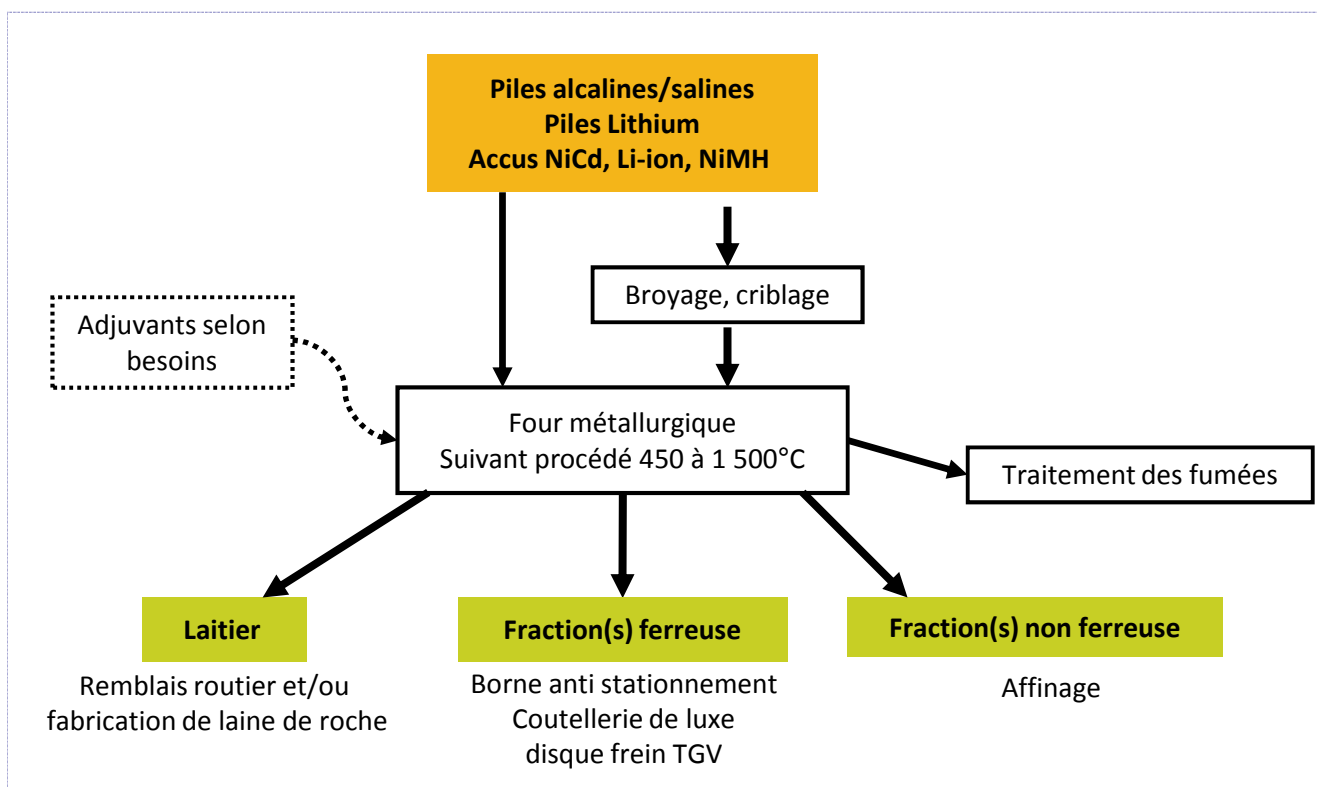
Piles alcalines/salines
Piles Lithium
Accus NiCd, Li-ion, NiMH

Broyage, criblage

Adjuvants selon besoins

Four métallurgique
Suivant procédé 450 à 1 500°C

Traitement des fumées

Laitier

Remblais routier et/ou fabrication de laine de roche

Fraction(s) ferreuse

Borne anti stationnement
Coutellerie de luxe
disque frein TGV

Fraction(s) non ferreuse

Affinage